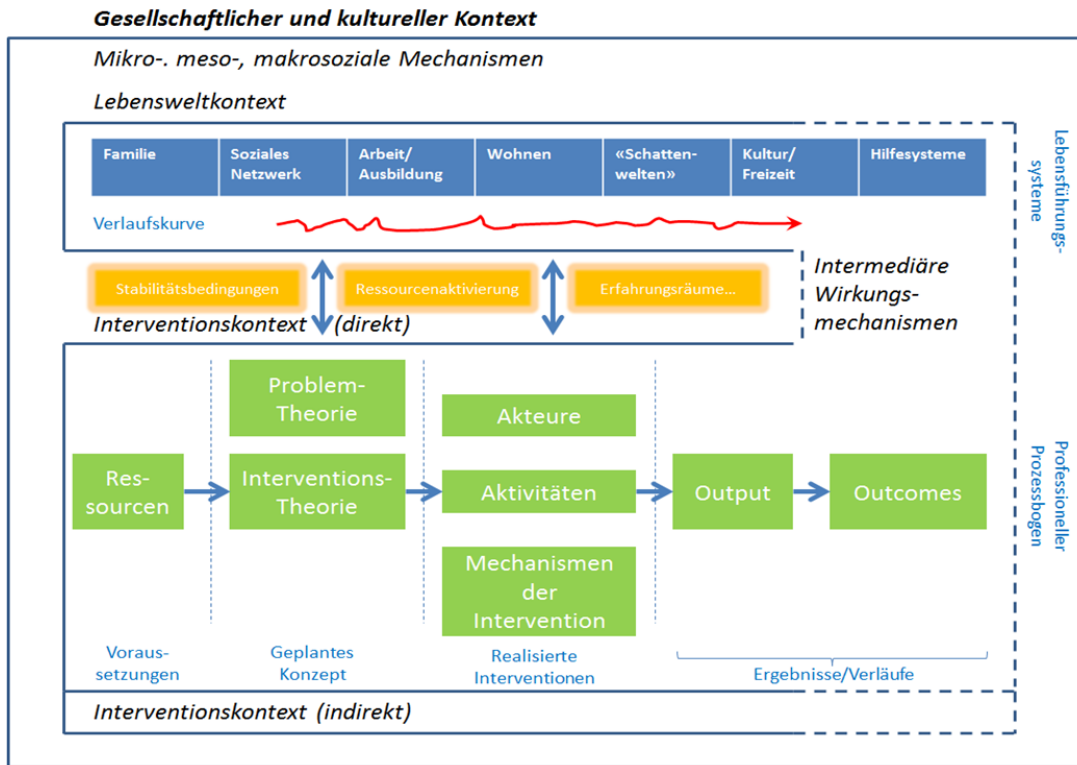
Gesellschaftlicher und kultureller Kontext

Mikro-. meso-, makrosoziale Mechanismen

Lebensweltkontext

| Familie | Soziales Netzwerk | Arbeit/ Ausbildung | Wohnen | «Schattenwelten» | Kultur/ Freizeit | Hilfesysteme |
|---|---|---|---|---|---|---|

Verlaufskurve

Lebensführungssysteme

Stabilitätsbedingungen

Ressourcenaktivierung

Erfahrungsräume...

Intermediäre Wirkungsmechanismen

Interventionskontext (direkt)

Ressourcen

Problem-Theorie

Interventions-Theorie

Akteure

Aktivitäten

Mechanismen der Intervention

Output

Outcomes

Professioneller Prozessbogen

Voraussetzungen

Geplantes Konzept

Realisierte Interventionen

Ergebnisse/Verläufe

Interventionskontext (indirekt)